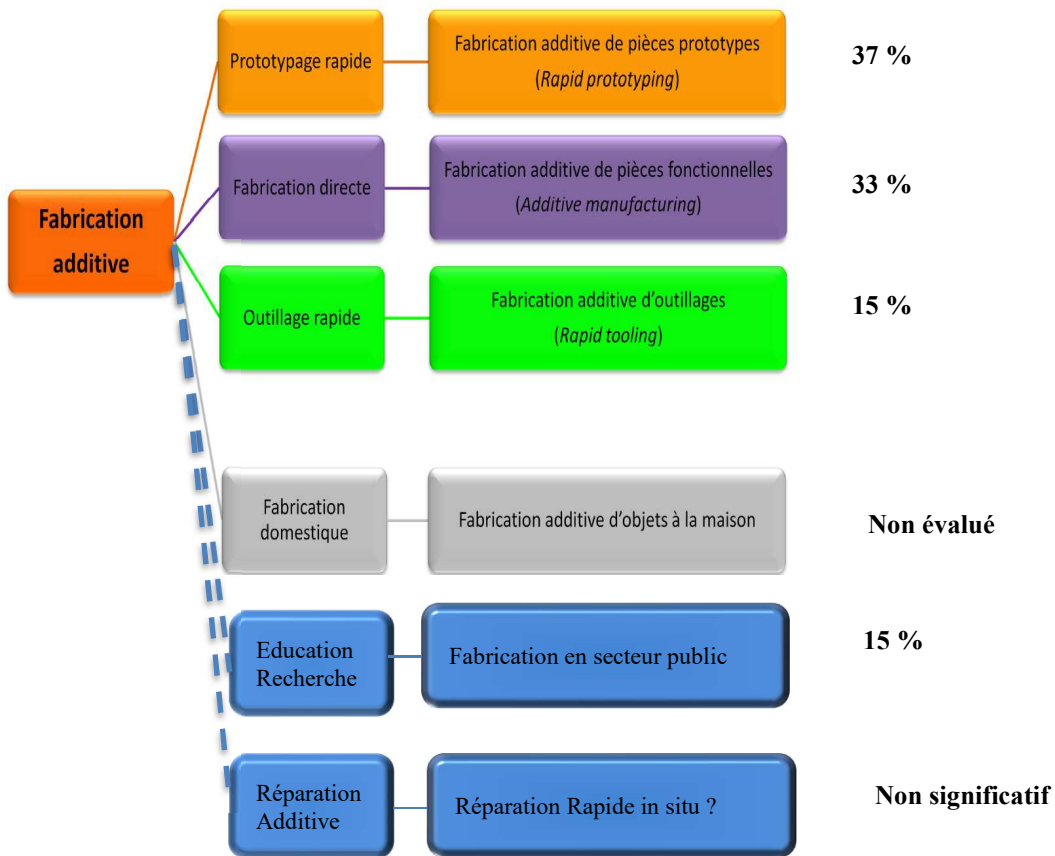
Fabrication additive

Prototypage rapide

Fabrication additive de pièces prototypes (*Rapid prototyping*)

37 %

Fabrication directe

Fabrication additive de pièces fonctionnelles (*Additive manufacturing*)

33 %

Outillage rapide

Fabrication additive d'outillages (*Rapid tooling*)

15 %

Fabrication domestique

Fabrication additive d'objets à la maison

Non évalué

Education Recherche

Fabrication en secteur public

15 %

Réparation Additive

Réparation Rapide in situ ?

Non significatif